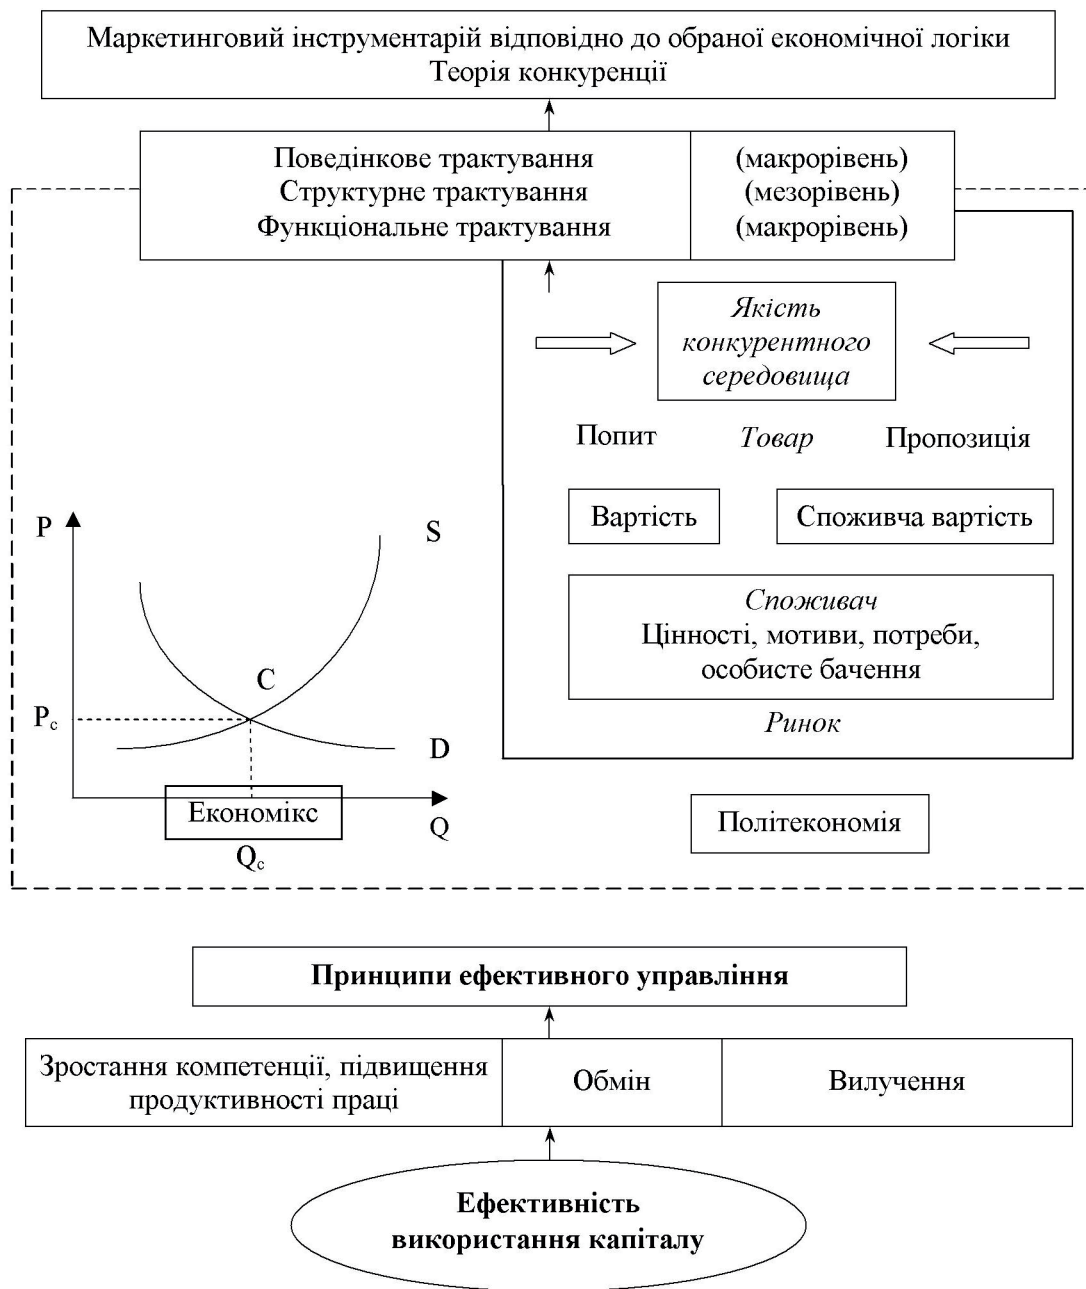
Маркетинговий інструментарій відповідно до обраної економічної логіки
Теорія конкуренції

| Поведінкове трактування | (макрорівень) |
|---|---|
| Структурне трактування | (мезорівень) |
| Функціональне трактування | (макрорівень) |

Якість конкурентного середовища

Попит Товар Пропозиція

Вартість

Споживча вартість

Споживач
Цінності, мотиви, потреби, особисте бачення

Ринок

P

S

C

$P_c$

D

Економікс

Q

$Q_c$

Політекономія

Принципи ефективного управління

| Зростання компетенції, підвищення продуктивності праці | Обмін | Вилучення |
|---|---|---|

Ефективність використання капіталу